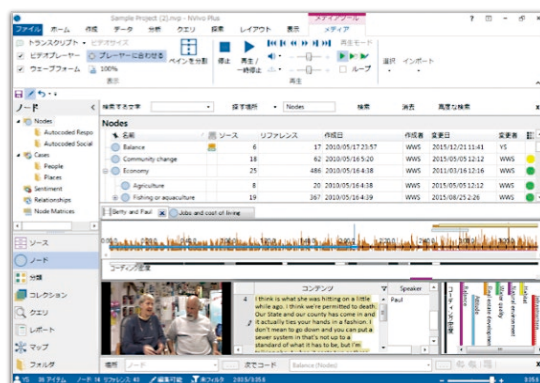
Sample Project (2).nvp - NVivo Plus

メディアツール

ファイル ホーム 作成 データ 分析 クエリ 探索 レイアウト 表示 メディア

トランスクリプト ビデオサイズ
ビデオプレーヤー プレーヤーに合わせる
ウェーブフォーム 100%
表示
ペインを分割
停止 再生/一時停止
再生
再生モード
ループ
選択 インポート

ノード
Nodes
Autocoded Respo
Autocoded Social
Cases
People
Places
Sentiment
Relationships
Node Matrices

検索する文字 探す場所 Nodes 検索 消去 高度な検索

Nodes

| 名前 | ソース | リファレンス | 作成日 | 作成者 | 変更日 | 変更者 |
|---|---|---|---|---|---|---|
| Balance | 6 | 17 | 2010/05/17 23:57 | WWS | 2015/12/21 11:41 | YS |
| Community change | 18 | 62 | 2010/05/16 5:20 | WWS | 2015/05/05 12:12 | WWS |
| Economy | 25 | 486 | 2010/05/16 4:38 | WWS | 2011/03/16 12:16 | WWS |
| Agriculture | 8 | 20 | 2010/05/16 4:38 | WWS | 2015/05/05 12:12 | WWS |
| Fishing or aquaculture | 19 | 367 | 2010/05/16 4:38 | WWS | 2015/08/25 2:26 | WWS |

Betty and Paul
Jobs and cost of living

コーディング密度

ソース
ノード
分類
コレクション
クエリ
レポート
マップ
フォルダ

コンテンツ
Speaker
4
I think is what she was hitting on a little while ago. I think we're permitted to death. Our State and our county has come in and it actually ties your hands in a fashion. I don't mean to go down and you can put a sewer system in that's not up to a standard of what it has to be, but I'm

Paul

場所 次でコード Balance (Nodes)

35 アイテム ノード: 16 リファレンス: 45 編集可能 未フィルタ